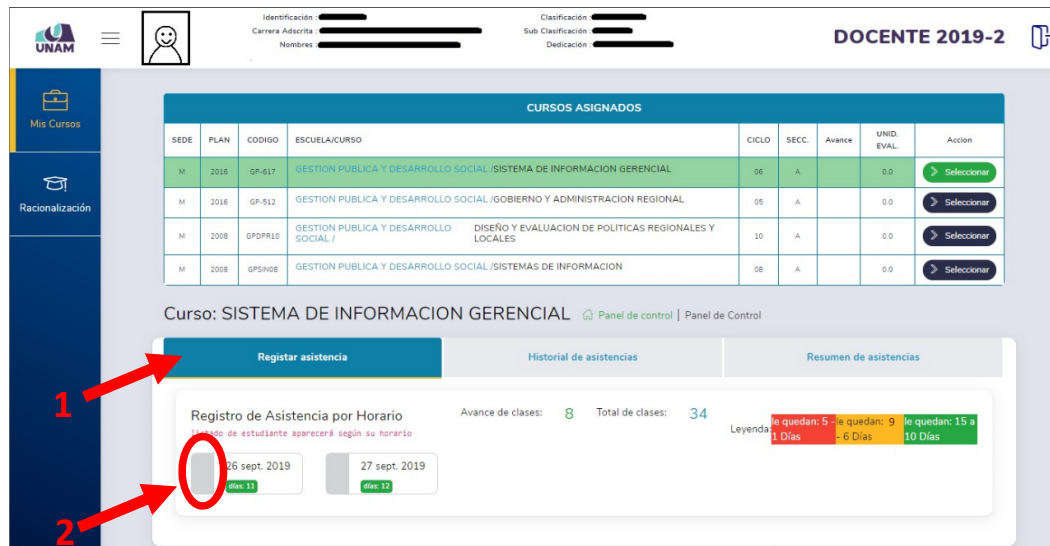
UNAM

Identificación : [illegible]
Carrera Adscrita : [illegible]
Nombres : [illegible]

Clasificación : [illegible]
Sub Clasificación : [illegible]
Dedicación : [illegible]

DOCENTE 2019-2

Mis Cursos

Racionalización

CURSOS ASIGNADOS

| SEDE | PLAN | CODIGO | ESCUELA/CURSO | CICLO | SECC. | Avance | UNID. EVAL. | Accion |
|---|---|---|---|---|---|---|---|---|
| M | 2016 | GP-617 | GESTION PUBLICA Y DESARROLLO SOCIAL /SISTEMA DE INFORMACION GERENCIAL | 06 | A | | 0.0 | Seleccionar |
| M | 2016 | GP-512 | GESTION PUBLICA Y DESARROLLO SOCIAL /GOBIERNO Y ADMINISTRACION REGIONAL | 05 | A | | 0.0 | Seleccionar |
| M | 2008 | GPDPR10 | GESTION PUBLICA Y DESARROLLO SOCIAL / DISEÑO Y EVALUACION DE POLITICAS REGIONALES Y LOCALES | 10 | A | | 0.0 | Seleccionar |
| M | 2008 | GPSIN08 | GESTION PUBLICA Y DESARROLLO SOCIAL /SISTEMAS DE INFORMACION | 08 | A | | 0.0 | Seleccionar |

Curso: SISTEMA DE INFORMACION GERENCIAL Panel de control | Panel de Control

Registar asistencia

Historial de asistencias

Resumen de asistencias

1

Registro de Asistencia por Horario
listado de estudiante aparecerá según su horario

Avance de clases: 8 Total de clases: 34

Leyenda: le quedan: 5 - 1 Días le quedan: 9 - 6 Días le quedan: 15 a 10 Días

26 sept. 2019
días: 11

27 sept. 2019
días: 12

2